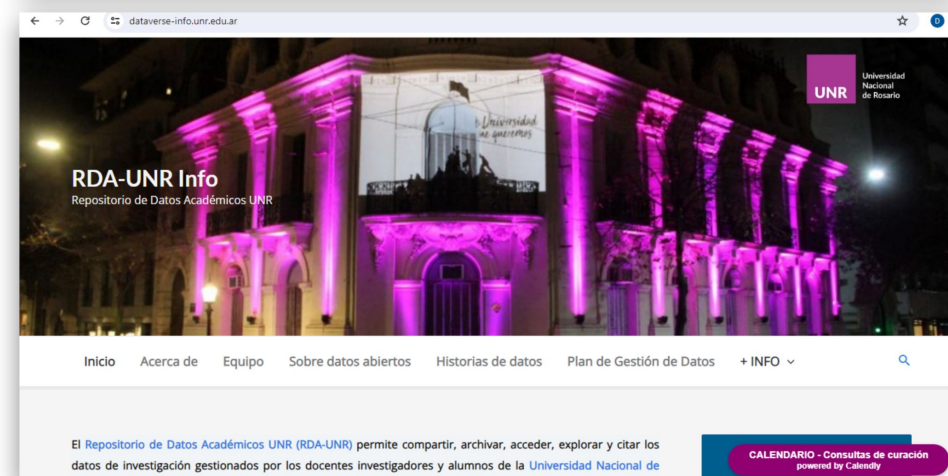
dataverse-info.unr.edu.ar

D

UNR Universidad Nacional de Rosario

Universidad te queremos

RDA-UNR Info
Repositorio de Datos Académicos UNR

Inicio Acerca de Equipo Sobre datos abiertos Historias de datos Plan de Gestión de Datos + INFO

El Repositorio de Datos Académicos UNR (RDA-UNR) permite compartir, archivar, acceder, explorar y citar los datos de investigación gestionados por los docentes investigadores y alumnos de la Universidad Nacional de

CALENDARIO - Consultas de curación
powered by Calendly